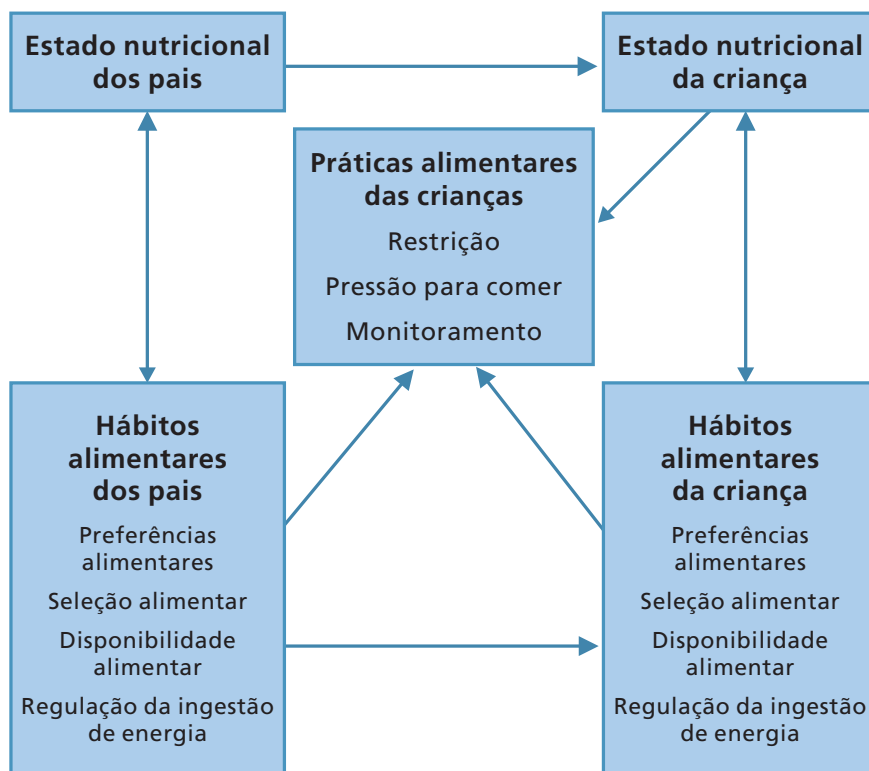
Estado nutricional dos pais

Estado nutricional da criança

Práticas alimentares das crianças

Restrição

Pressão para comer

Monitoramento

Hábitos alimentares dos pais

Preferências alimentares

Seleção alimentar

Disponibilidade alimentar

Regulação da ingestão de energia

Hábitos alimentares da criança

Preferências alimentares

Seleção alimentar

Disponibilidade alimentar

Regulação da ingestão de energia